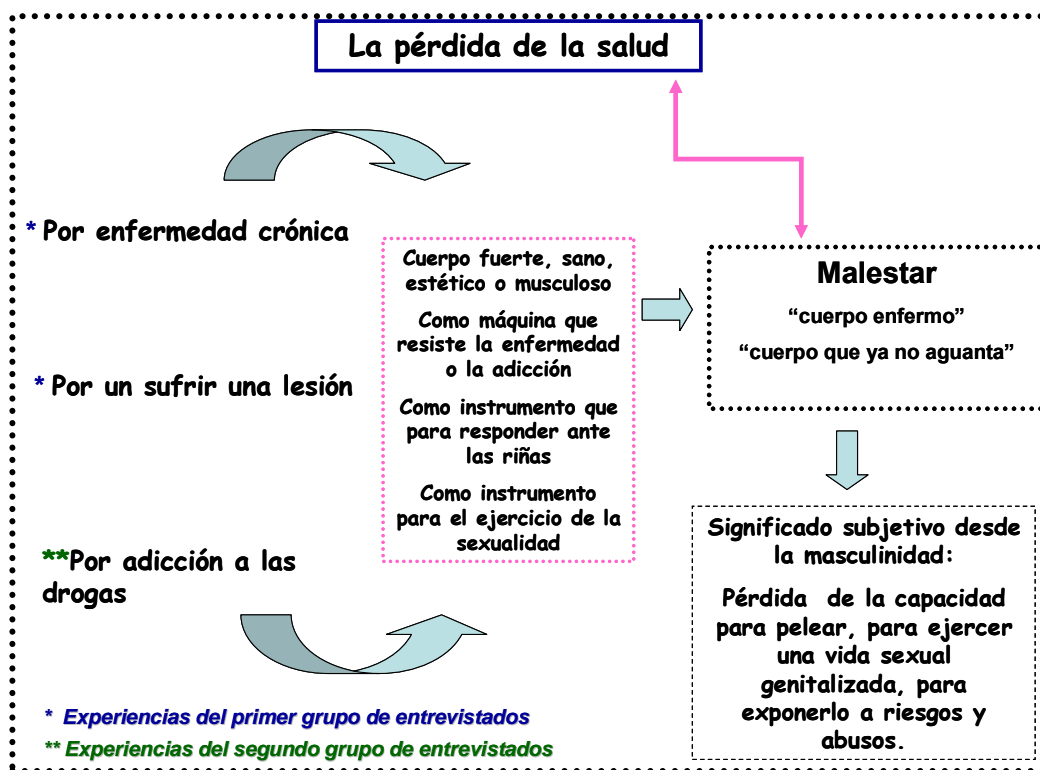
La pérdida de la salud

* Por enfermedad crónica

* Por un sufrir una lesión

**Por adicción a las drogas

Cuerpo fuerte, sano, estético o musculoso

Como máquina que resiste la enfermedad o la adicción

Como instrumento que para responder ante las riñas

Como instrumento para el ejercicio de la sexualidad

Malestar

“cuerpo enfermo”

“cuerpo que ya no aguanta”

Significado subjetivo desde la masculinidad:

Pérdida de la capacidad para pelear, para ejercer una vida sexual genitalizada, para exponerlo a riesgos y abusos.

* Experiencias del primer grupo de entrevistados

** Experiencias del segundo grupo de entrevistados